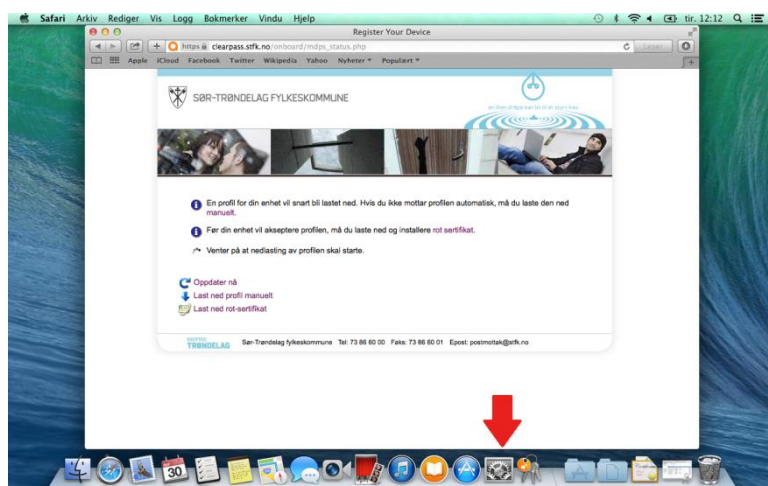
Safari Arkiv Rediger Vis Logg Bokmerker Vindu Hjelp

tir. 12:12

Register Your Device

https clearpass.stfk.no/onboard/mdps_status.php

Leser

Apple iCloud Facebook Twitter Wikipedia Yahoo Nyheter Populært

SØR-TRØNDELAG FYLKESKOMMUNE

en liten dråpe kan bli til en stor krus

En profil for din enhet vil snart bli lastet ned. Hvis du ikke mottar profilen automatisk, må du laste den ned manuelt.

Før din enhet vil akseptere profilen, må du laste ned og installere rot sertifikat.

Venter på at nedlasting av profilen skal starte.

Oppdater nå

Last ned profil manuelt

Last ned rot-sertifikat

SØR-TRØNDELAG

Sør-Trøndelag fylkeskommune Tel: 73 86 60 00 Faks: 73 86 60 01 Epost: postmottak@stfk.no

30